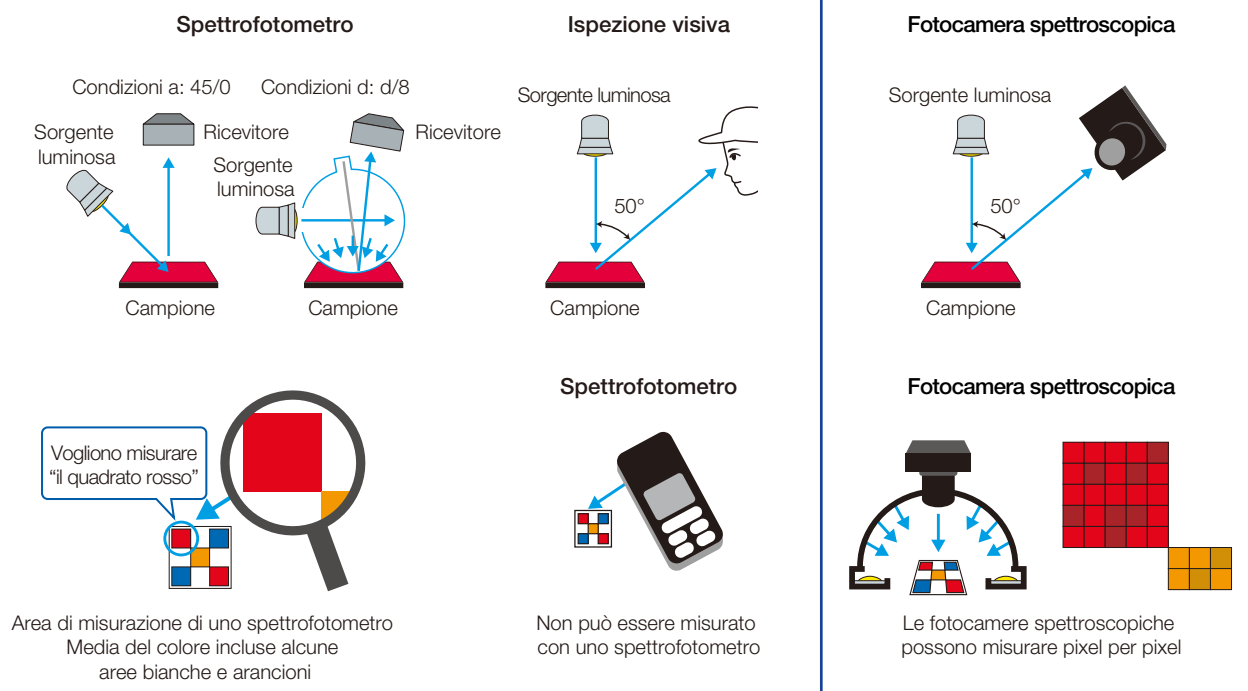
Spettrofotometro

Condizioni a: 45/0

Condizioni d: d/8

Sorgente luminosa

Ricevitore

Sorgente luminosa

Ricevitore

Campione

Campione

Ispezione visiva

Sorgente luminosa

50°

Campione

Fotocamera spettroscopica

Sorgente luminosa

50°

Campione

Vogliono misurare "il quadrato rosso"

Area di misurazione di uno spettrofotometro
Media del colore incluse alcune aree bianche e arancioni

Spettrofotometro

Non può essere misurato con uno spettrofotometro

Fotocamera spettroscopica

Le fotocamere spettroscopiche possono misurare pixel per pixel